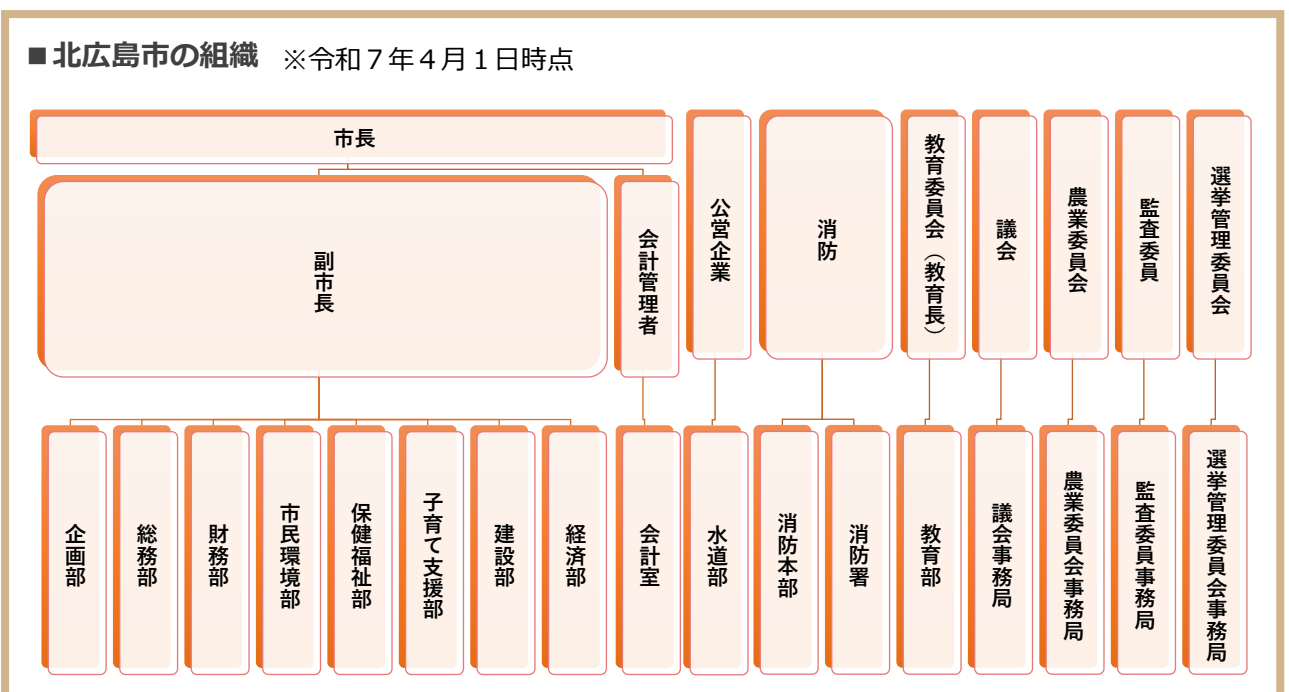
■北広島市の組織 ※令和７年４月１日時点

市長

副市長

会計管理者

公営企業

消防

教育委員会（教育長）

議会

農業委員会

監査委員

選挙管理委員会

企画部

総務部

財務部

市民環境部

保健福祉部

子育て支援部

建設部

経済部

会計室

水道部

消防本部

消防署

教育部

議会事務局

農業委員会事務局

監査委員事務局

選挙管理委員会事務局